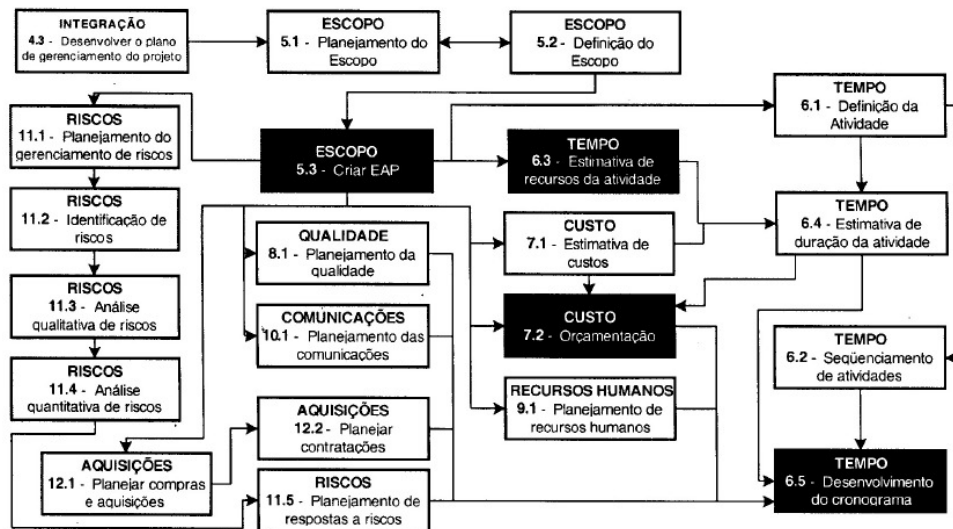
INTEGRAÇÃO
4.3 - Desenvolver o plano de gerenciamento do projeto

ESCOPO
5.1 - Planejamento do Escopo

ESCOPO
5.2 - Definição do Escopo

TEMPO
6.1 - Definição da Atividade

RISCOS
11.1 - Planejamento do gerenciamento de riscos

ESCOPO
5.3 - Criar EAP

TEMPO
6.3 - Estimativa de recursos da atividade

RISCOS
11.2 - Identificação de riscos

QUALIDADE
8.1 - Planejamento da qualidade

CUSTO
7.1 - Estimativa de custos

TEMPO
6.4 - Estimativa de duração da atividade

RISCOS
11.3 - Análise qualitativa de riscos

COMUNICAÇÕES
10.1 - Planejamento das comunicações

CUSTO
7.2 - Orçamentação

TEMPO
6.2 - Seqüenciamento de atividades

RISCOS
11.4 - Análise quantitativa de riscos

RECURSOS HUMANOS
9.1 - Planejamento de recursos humanos

AQUISIÇÕES
12.2 - Planejar contratações

AQUISIÇÕES
12.1 - Planejar compras e aquisições

RISCOS
11.5 - Planejamento de respostas a riscos

TEMPO
6.5 - Desenvolvimento do cronograma